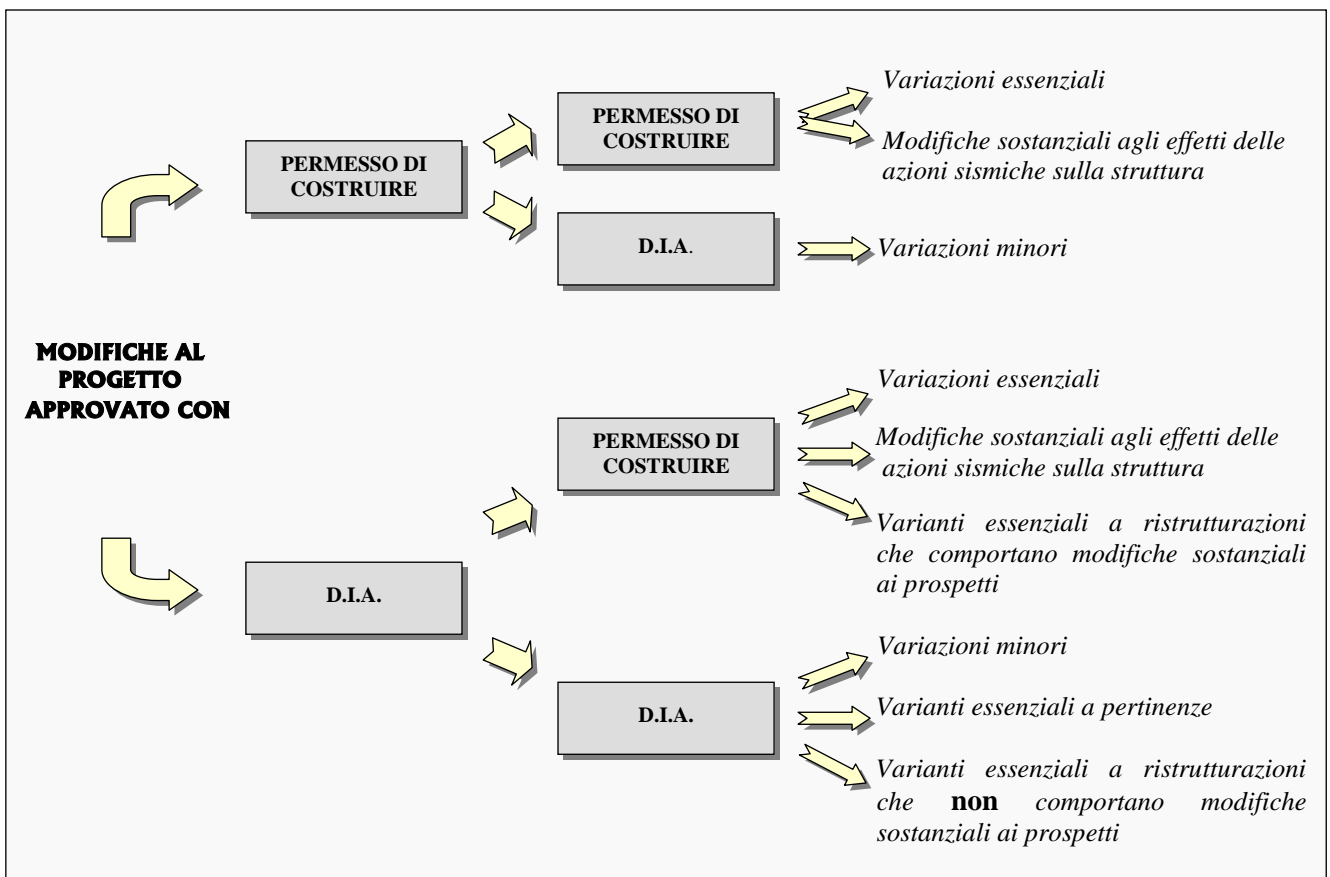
MODIFICHE AL PROGETTO APPROVATO CON

PERMESSO DI COSTRUIRE

PERMESSO DI COSTRUIRE

Variazioni essenziali

Modifiche sostanziali agli effetti delle azioni sismiche sulla struttura

D.I.A.

Variazioni minori

D.I.A.

PERMESSO DI COSTRUIRE

Variazioni essenziali

Modifiche sostanziali agli effetti delle azioni sismiche sulla struttura

Varianti essenziali a ristrutturazioni che comportano modifiche sostanziali ai prospetti

D.I.A.

Variazioni minori

Varianti essenziali a pertinenze

Varianti essenziali a ristrutturazioni che **non** comportano modifiche sostanziali ai prospetti